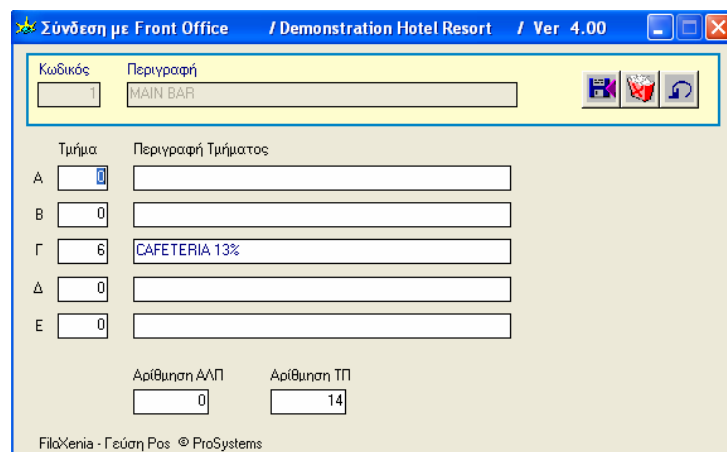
Σύνδεση με Front Office / Demonstration Hotel Resort / Ver 4.00

Κωδικός
1
Περιγραφή
MAIN BAR

Τμήμα
Περιγραφή Τμήματος

| | Τμήμα | Περιγραφή Τμήματος |
|---|---|---|
| Α | 0 | |
| Β | 0 | |
| Γ | 6 | CAFETERIA 13% |
| Δ | 0 | |
| Ε | 0 | |

Αρίθμηση ΑΛΠ
0
Αρίθμηση ΤΠ
14

FiloXenia - Γεύση Pos © ProSystems